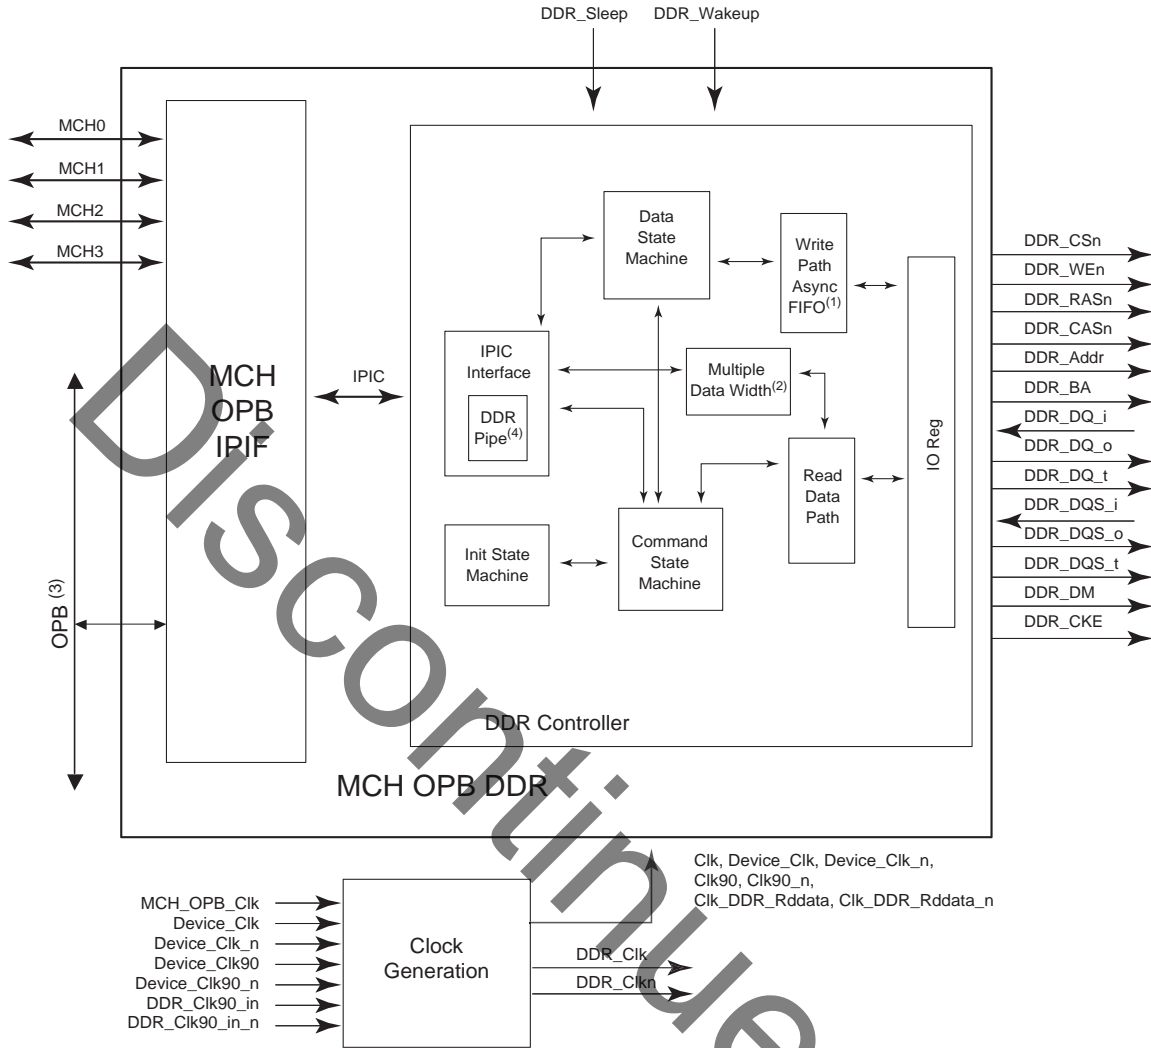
DDR_Sleep DDR_Wakeup

MCH0
MCH1
MCH2
MCH3

MCH OPB IPIF

IPIC

Data State Machine

Write Path Async FIFO$^{(1)}$

IPIC Interface

DDR Pipe$^{(4)}$

Multiple Data Width$^{(2)}$

Read Data Path

IO Reg

Init State Machine

Command State Machine

OPB $^{(3)}$

DDR Controller

MCH OPB DDR

DDR_CSn
DDR_WEn
DDR_RASn
DDR_CASn
DDR_Addr
DDR_BA
DDR_DQ_i
DDR_DQ_o
DDR_DQ_t
DDR_DQS_i
DDR_DQS_o
DDR_DQS_t
DDR_DM
DDR_CKE

MCH_OPB_Clk
Device_Clk
Device_Clk_n
Device_Clk90
Device_Clk90_n
DDR_Clk90_in
DDR_Clk90_in_n

Clock Generation

Clk, Device_Clk, Device_Clk_n, Clk90, Clk90_n, Clk_DDR_Rddata, Clk_DDR_Rddata_n

DDR_Clk
DDR_Clkn

Discontinued